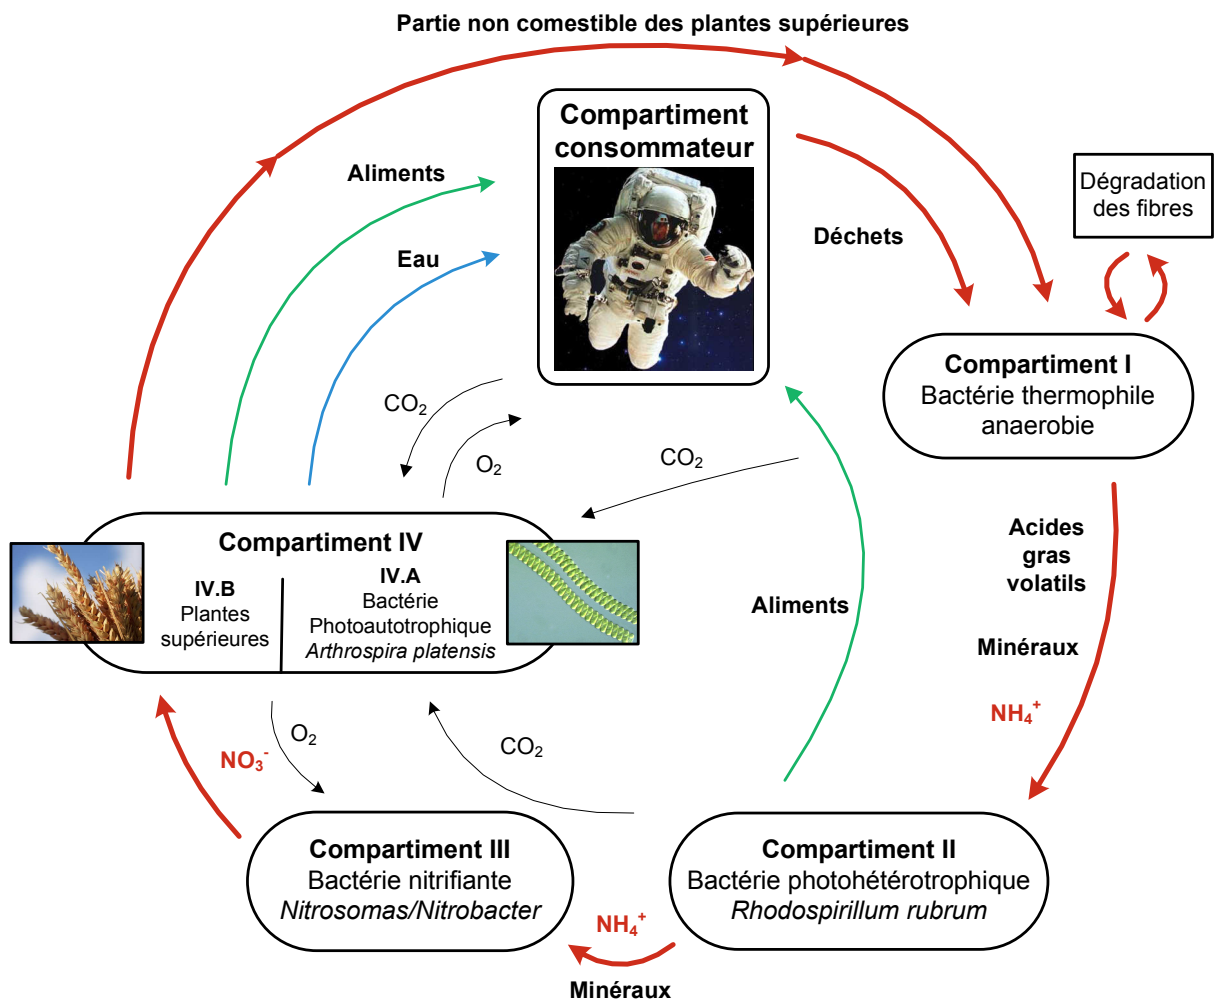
Partie non comestible des plantes supérieures

Compartiment consommateur

Aliments

Eau

Déchets

Dégradation des fibres

Compartiment I
Bactérie thermophile anaerobie

$CO_2$

$O_2$

$CO_2$

Compartiment IV

IV.B
Plantes supérieures

IV.A
Bactérie
Photoautotrophique
*Arthrospira platensis*

Aliments

Acides gras volatils

Minéraux

$NH_4^+$

$NO_3^-$

$O_2$

$CO_2$

Compartiment III
Bactérie nitrifiante
*Nitrosomas/Nitrobacter*

Compartiment II
Bactérie photohétérotrophique
*Rhodospirillum rubrum*

$NH_4^+$

Minéraux